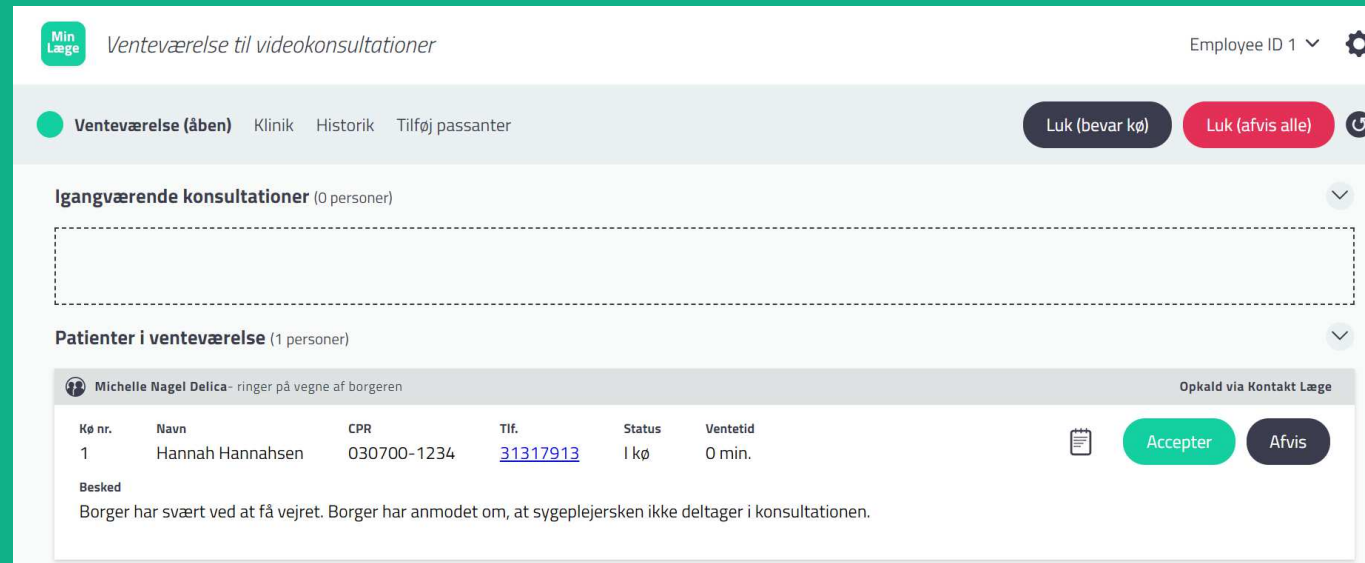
Min Læge

Venteværelse til videokonsultationer

Employee ID 1

Venteværelse (åben) Klinik Historik Tilføj passanter

Luk (bevar kø) Luk (afvis alle)

Igangværende konsultationer (0 personer)

Patienter i venteværelse (1 personer)

Michelle Nagel Delica- ringer på vegne af borgeren

Opkald via Kontakt Læge

| Kø nr. | Navn | CPR | Tlf. | Status | Ventetid |
|---|---|---|---|---|---|
| 1 | Hannah Hannahsen | 030700-1234 | 31317913 | I kø | 0 min. |

Accepter Afvis

Besked

Borger har svært ved at få vejret. Borger har anmodet om, at sygeplejersken ikke deltager i konsultationen.